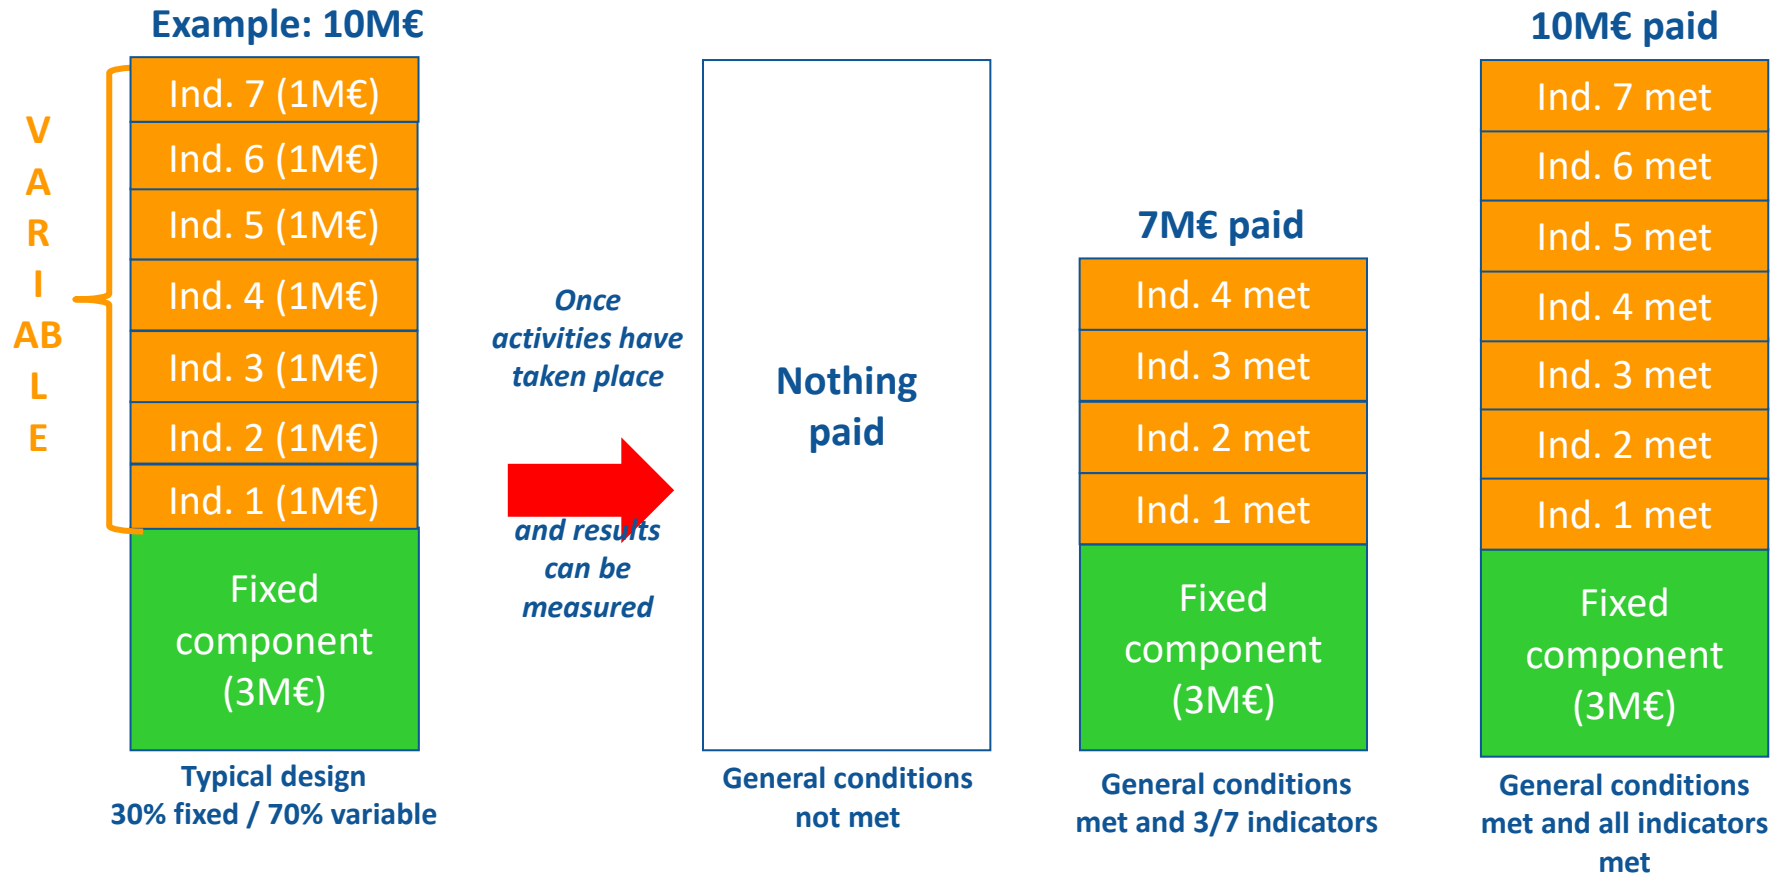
Example: 10M€

VARIABLE

Ind. 7 (1M€)
Ind. 6 (1M€)
Ind. 5 (1M€)
Ind. 4 (1M€)
Ind. 3 (1M€)
Ind. 2 (1M€)
Ind. 1 (1M€)
Fixed component (3M€)

Typical design
30% fixed / 70% variable

Once activities have taken place

and results can be measured

Nothing paid

General conditions not met

7M€ paid

Ind. 4 met
Ind. 3 met
Ind. 2 met
Ind. 1 met
Fixed component (3M€)

General conditions met and 3/7 indicators

10M€ paid

Ind. 7 met
Ind. 6 met
Ind. 5 met
Ind. 4 met
Ind. 3 met
Ind. 2 met
Ind. 1 met
Fixed component (3M€)

General conditions met and all indicators met